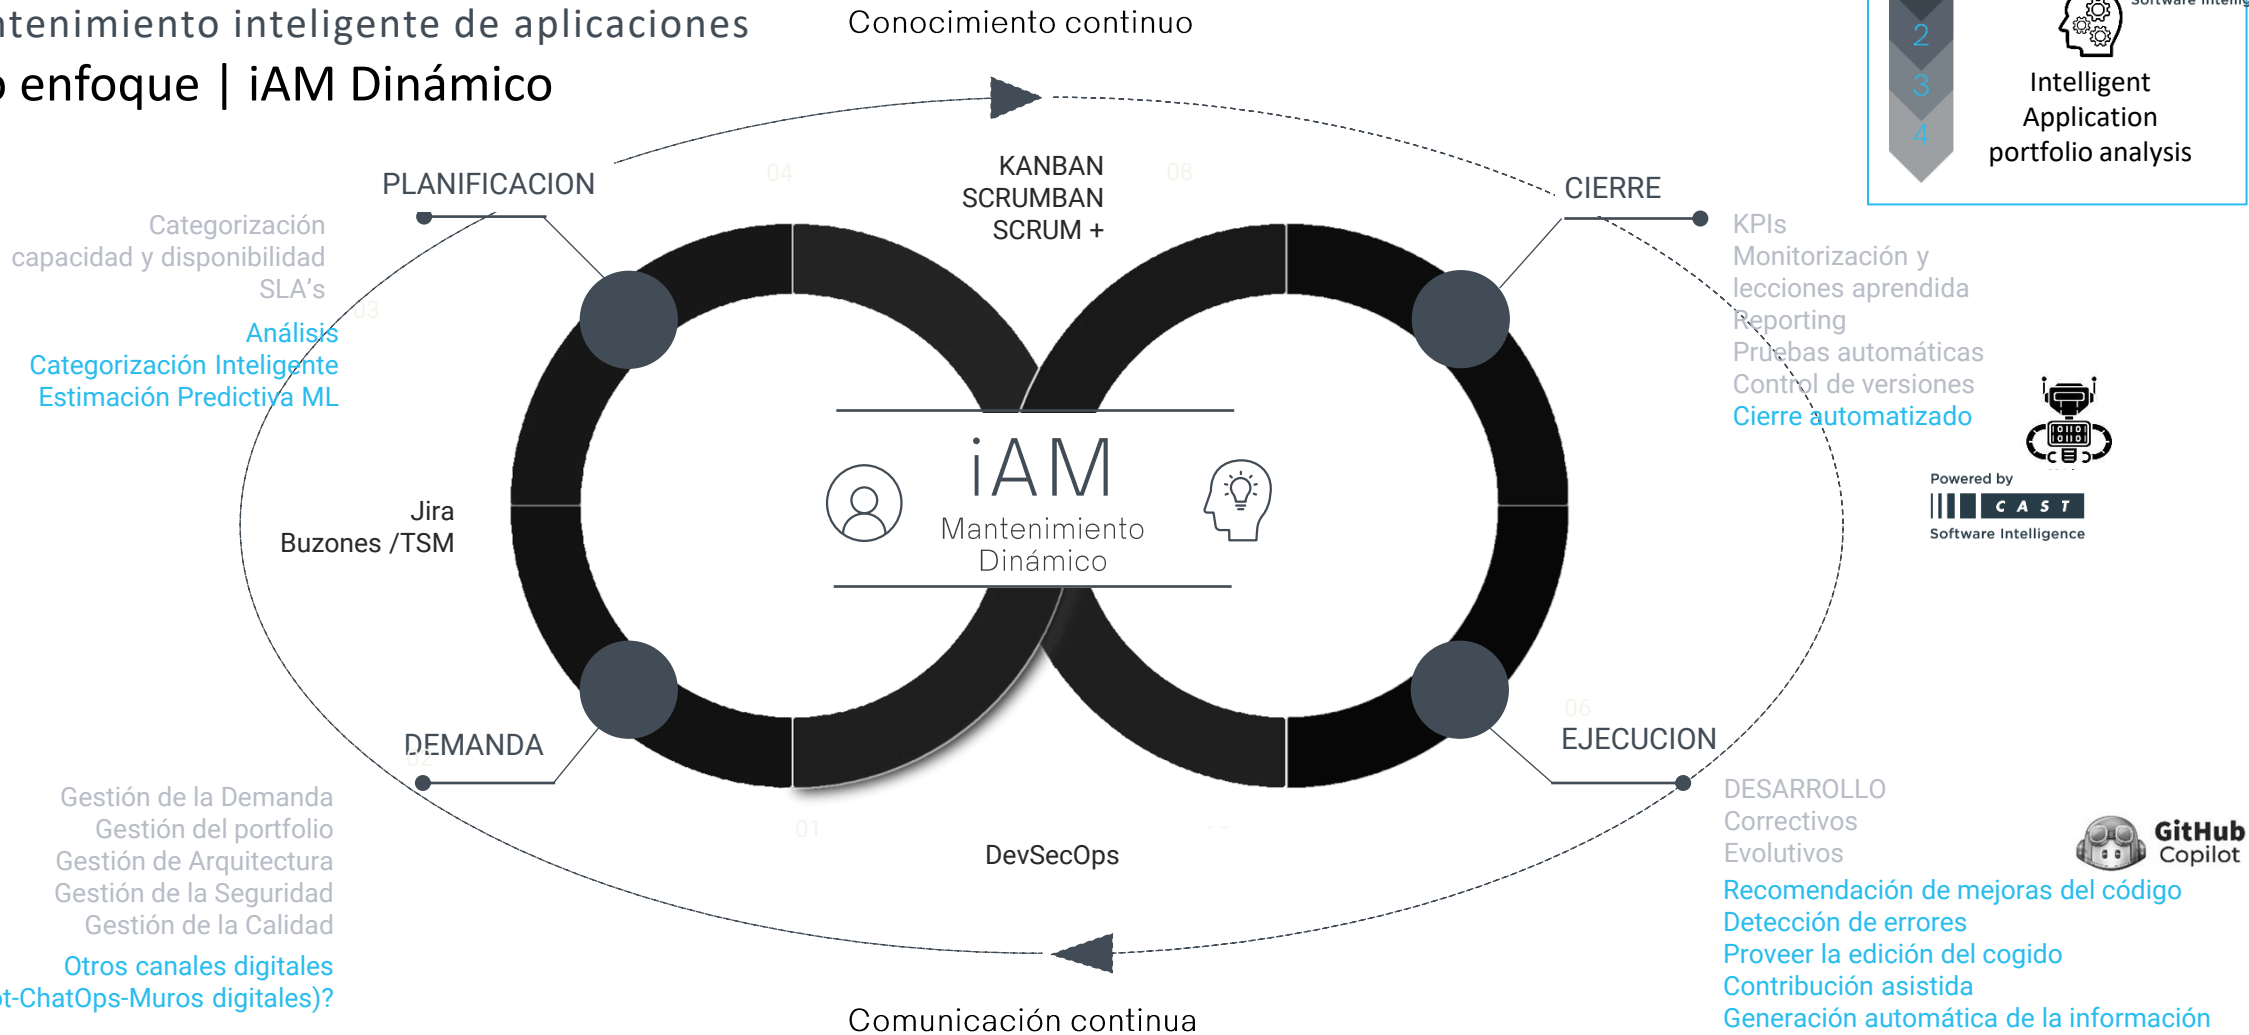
ntenimiento inteligente de aplicaciones
o enfoque | iAM Dinámico

Conocimiento continuo

2
3
4
Intelligent Application portfolio analysis

PLANIFICACION
04
KANBAN
SCRUMBAN
SCRUM +
08
CIERRE

Categorización
capacidad y disponibilidad
SLA's
03
Análisis
Categorización Inteligente
Estimación Predictiva ML

KPIs
Monitorización y lecciones aprendida
Reporting
Pruebas automáticas
Control de versiones
Cierre automatizado

iAM
Mantenimiento
Dinámico

Powered by
CAST
Software Intelligence

Jira
Buzones /TSM

DEMANDA
02
06
EJECUCION

Gestión de la Demanda
Gestión del portfolio
Gestión de Arquitectura
Gestión de la Seguridad
Gestión de la Calidad
Otros canales digitales
ot-ChatOps-Muros digitales)?

01
DevSecOps

DESARROLLO
Correctivos
Evolutivos
GitHub Copilot
Recomendación de mejoras del código
Detección de errores
Proveer la edición del cogido
Contribución asistida
Generación automática de la información

Comunicación continua